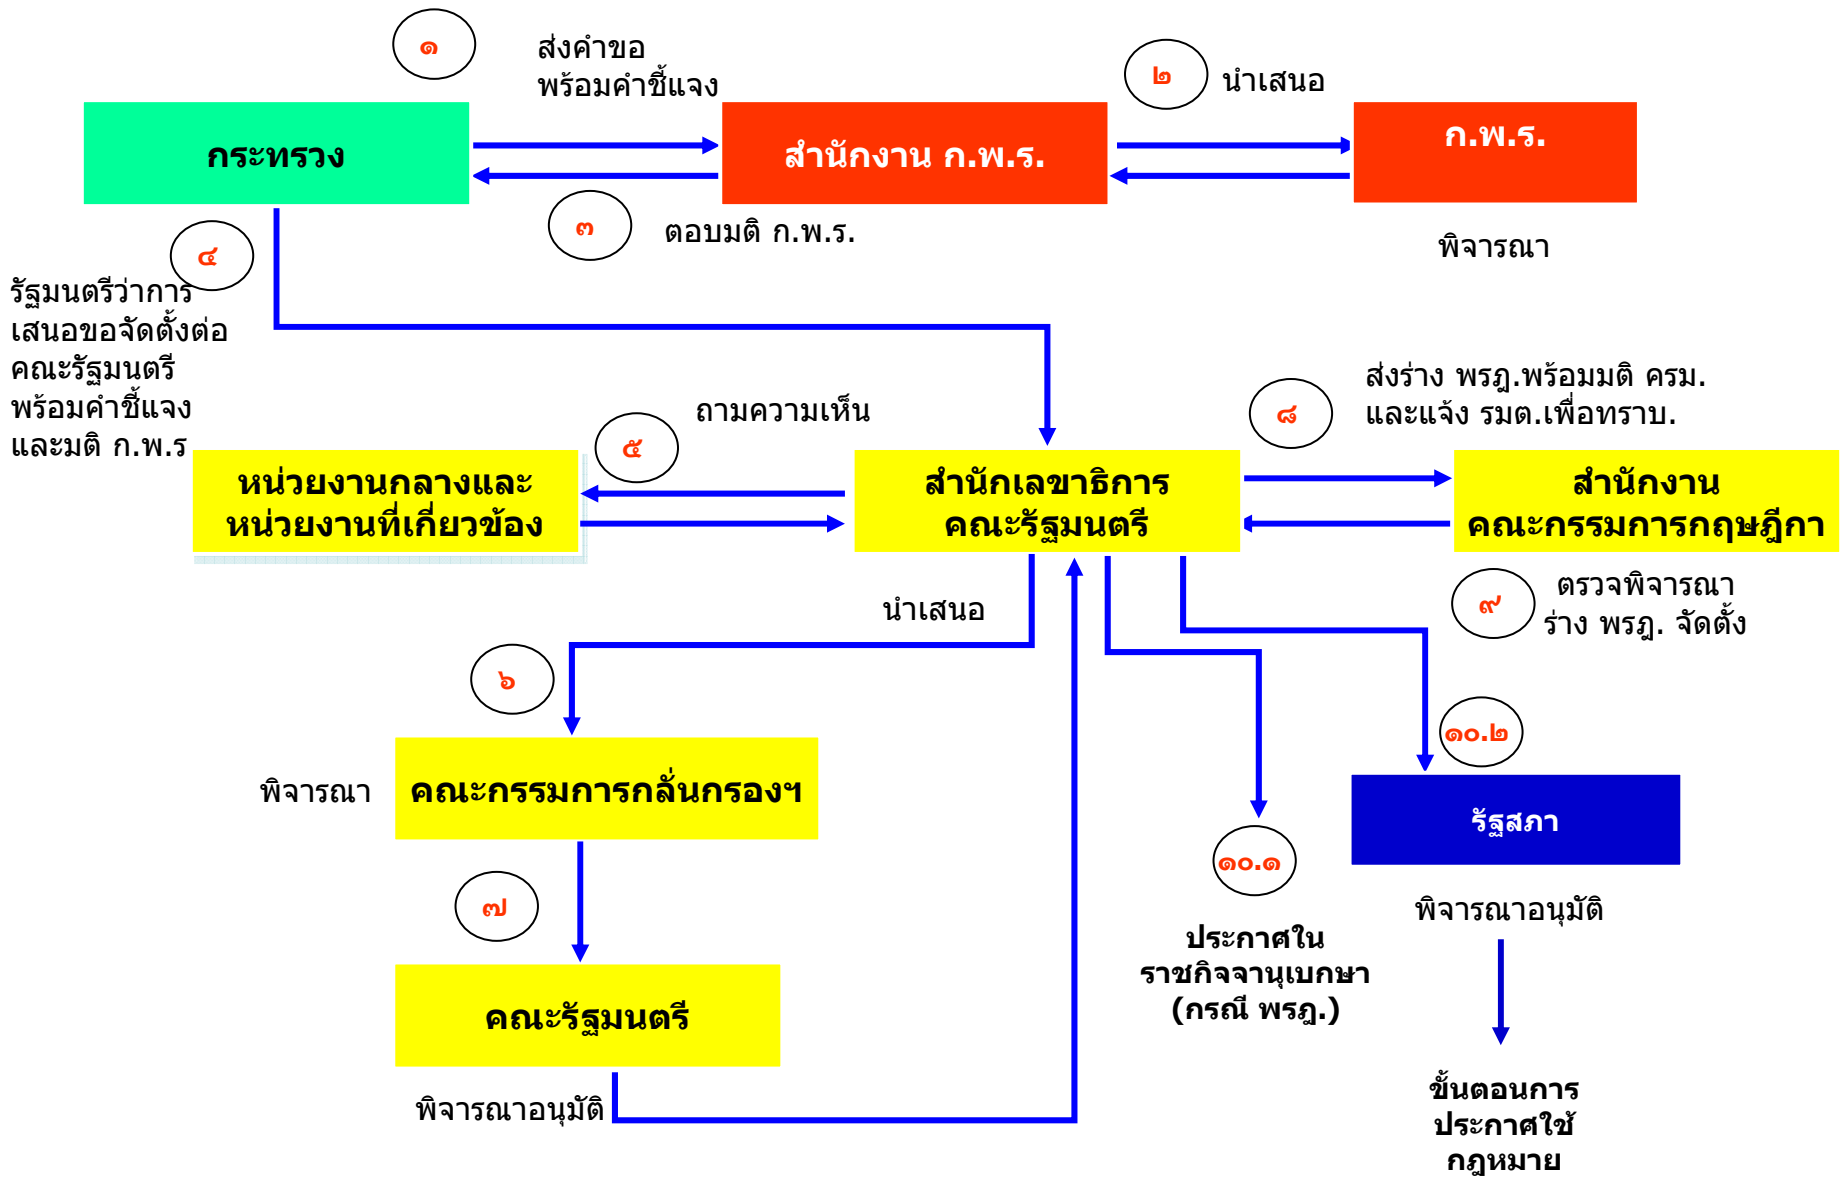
๑

ส่งคำขอ
พร้อมคำชี้แจง

๒

นำเสนอ

กระทรวง

สำนักงาน ก.พ.ร.

ก.พ.ร.

๓

ตอบมติ ก.พ.ร.

พิจารณา

๔

รัฐมนตรีว่าการ
เสนอขอจัดตั้งต่อ
คณะรัฐมนตรี
พร้อมคำชี้แจง
และมติ ก.พ.ร

๕

ถามความเห็น

ส่งร่าง พรฎ.พร้อมมติ ครม.
และแจ้ง รมต.เพื่อทราบ.

๘

หน่วยงานกลางและ
หน่วยงานที่เกี่ยวข้อง

สำนักเลขาธิการ
คณะรัฐมนตรี

สำนักงาน
คณะกรรมการกฤษฎีกา

นำเสนอ

๙

ตรวจพิจารณา
ร่าง พรฎ. จัดตั้ง

๖

๑๐.๒

พิจารณา

คณะกรรมการกลั่นกรองฯ

รัฐสภา

๑๐.๑

๗

พิจารณาอนุมัติ

ประกาศใน
ราชกิจจานุเบกษา
(กรณี พรฎ.)

คณะรัฐมนตรี

พิจารณาอนุมัติ

ขั้นตอนการ
ประกาศใช้
กฎหมาย